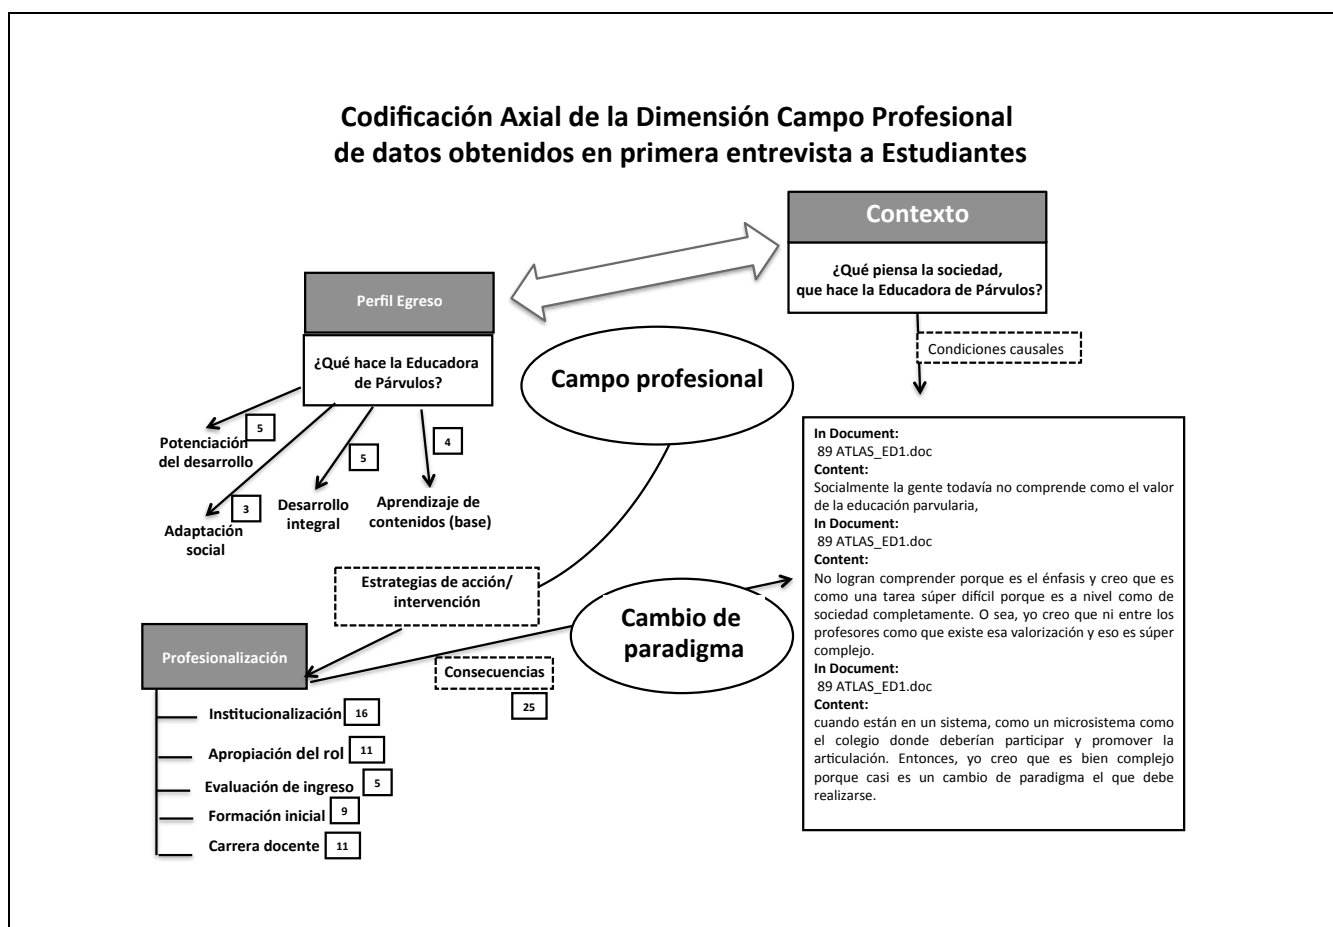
Codificación Axial de la Dimensión Campo Profesional
de datos obtenidos en primera entrevista a Estudiantes

Contexto

¿Qué piensa la sociedad, que hace la Educadora de Párvulos?

Perfil Egreso

¿Qué hace la Educadora de Párvulos?

Campo profesional

Condiciones causales

Potenciación del desarrollo 5

Adaptación social 3

Desarrollo integral 5

Aprendizaje de contenidos (base) 4

Estrategias de acción/ intervención

Cambio de paradigma

Profesionalización

Consecuencias

25

Institucionalización 16

Apropiación del rol 11

Evaluación de ingreso 5

Formación inicial 9

Carrera docente 11

In Document:
89 ATLAS_ED1.doc
Content:
Socialmente la gente todavía no comprende como el valor de la educación parvularia,
In Document:
89 ATLAS_ED1.doc
Content:
No logran comprender porque es el énfasis y creo que es como una tarea súper difícil porque es a nivel como de sociedad completamente. O sea, yo creo que ni entre los profesores como que existe esa valorización y eso es súper complejo.
In Document:
89 ATLAS_ED1.doc
Content:
cuando están en un sistema, como un microsistema como el colegio donde deberían participar y promover la articulación. Entonces, yo creo que es bien complejo porque casi es un cambio de paradigma el que debe realizarse.